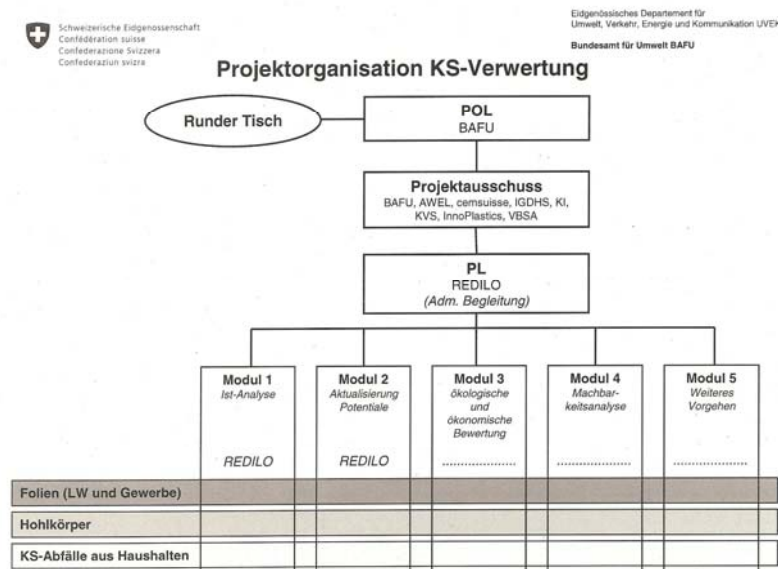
Schweizerische Eidgenossenschaft
Confédération suisse
Confederazione Svizzera
Confederaziun svizra

Eidgenössisches Departement für Umwelt, Verkehr, Energie und Kommunikation UVEK

Bundesamt für Umwelt BAFU

Projektorganisation KS-Verwertung

Runder Tisch

POL
BAFU

Projektausschuss
BAFU, AWEL, cemsuisse, IGDHS, KI, KVS, InnoPlastics, VBSA

PL
REDILO
(Adm. Begleitung)

Modul 1
Ist-Analyse

REDILO

Modul 2
Aktualisierung Potentiale

REDILO

Modul 3
ökologische und ökonomische Bewertung

.....................

Modul 4
Machbarkeitsanalyse

.....................

Modul 5
Weiteres Vorgehen

.....................

Folien (LW und Gewerbe)

Hohlkörper

KS-Abfälle aus Haushalten